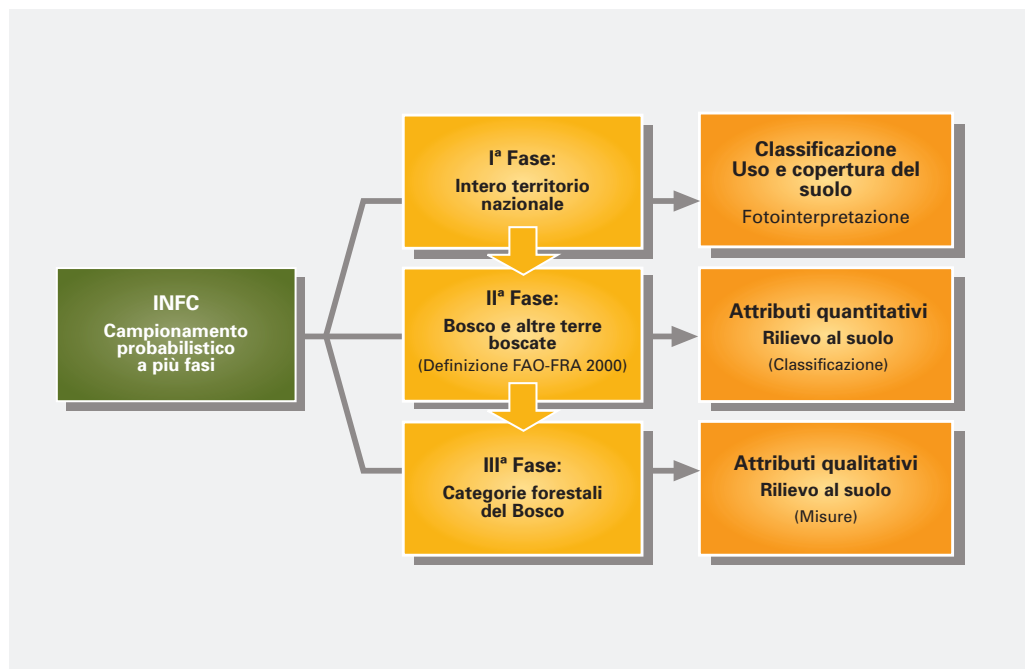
INFC
Campionamento probabilistico a più fasi

Iª Fase:
Intero territorio nazionale

IIª Fase:
Bosco e altre terre boscate
(Definizione FAO-FRA 2000)

IIIª Fase:
Categorie forestali del Bosco

Classificazione
Uso e copertura del suolo
Fotointerpretazione

Attributi quantitativi
Rilievo al suolo
(Classificazione)

Attributi qualitativi
Rilievo al suolo
(Misure)